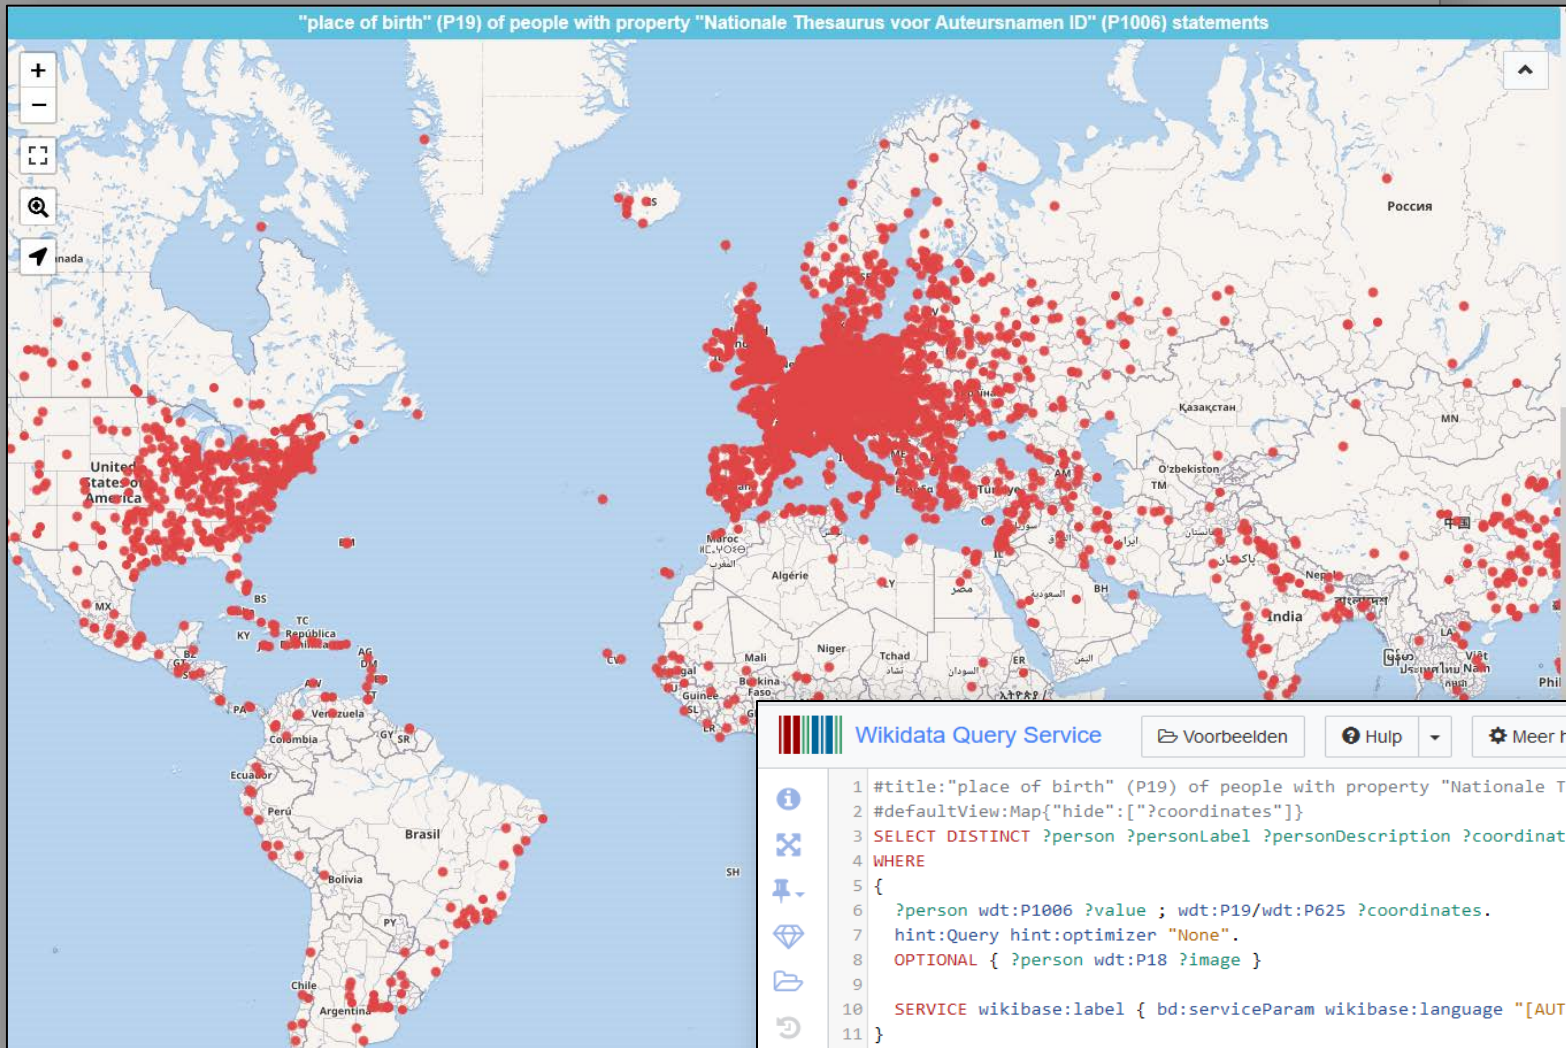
"place of birth" (P19) of people with property "Nationale Thesaurus voor Auteursnamen ID" (P1006) statements

+
−

nada
United States of America
Россия
Қазақстан
MN
O'zbekiston
TM
中国
India
Nepal
Algérie
Maroc
Mali
Niger
Tchad
Burkina Faso
Guinée
SL
LR
ER
BH
AM
Türkiye
LA
Việt Nam
Phil
MX
BS
TC
República
KY
GT
BZ
PA
Venezuela
GY
SR
Colombia
Ecuador
Perú
Brasil
Bolivia
PY
Chile
Argentina
SH
CV
AG
DM

Wikidata Query Service
Voorbeelden
Hulp
Meer h

1 #title:"place of birth" (P19) of people with property "Nationale T
2 #defaultView:Map{"hide":["?coordinates"]}
3 SELECT DISTINCT ?person ?personLabel ?personDescription ?coordinat
4 WHERE
5 {
6 ?person wdt:P1006 ?value ; wdt:P19/wdt:P625 ?coordinates.
7 hint:Query hint:optimizer "None".
8 OPTIONAL { ?person wdt:P18 ?image }
9
10 SERVICE wikibase:label { bd:serviceParam wikibase:language "[AUT
11 }